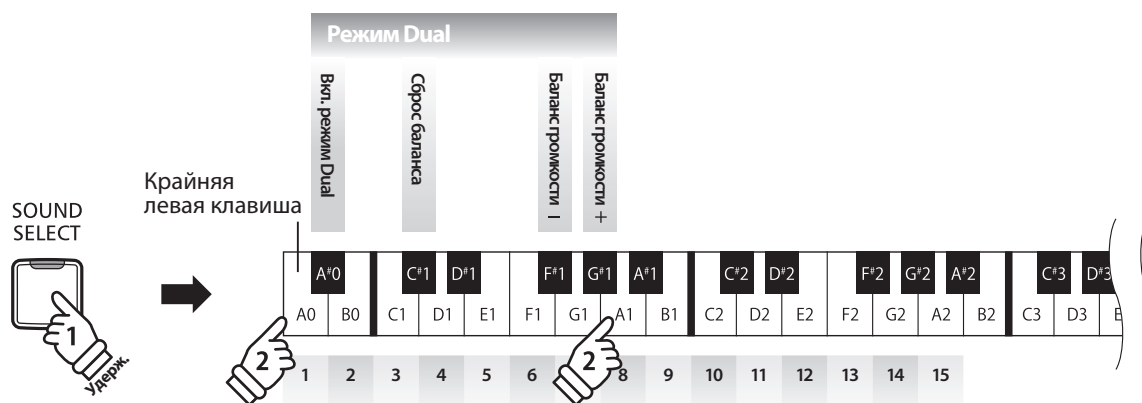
Режим Dual

Вкл. режим Dual

Сброс баланса

Баланс громкости −

Баланс громкости +

SOUND SELECT

1

Удерж.

Крайняя левая клавиша

A♯0 C♯1 D♯1 F♯1 G♯1 A♯1 C♯2 D♯2 F♯2 G♯2 A♯2 C♯3 D♯3

A0 B0 C1 D1 E1 F1 G1 A1 B1 C2 D2 E2 F2 G2 A2 B2 C3 D3 E

2

2

1 2 3 4 5 6 8 9 10 11 12 13 14 15